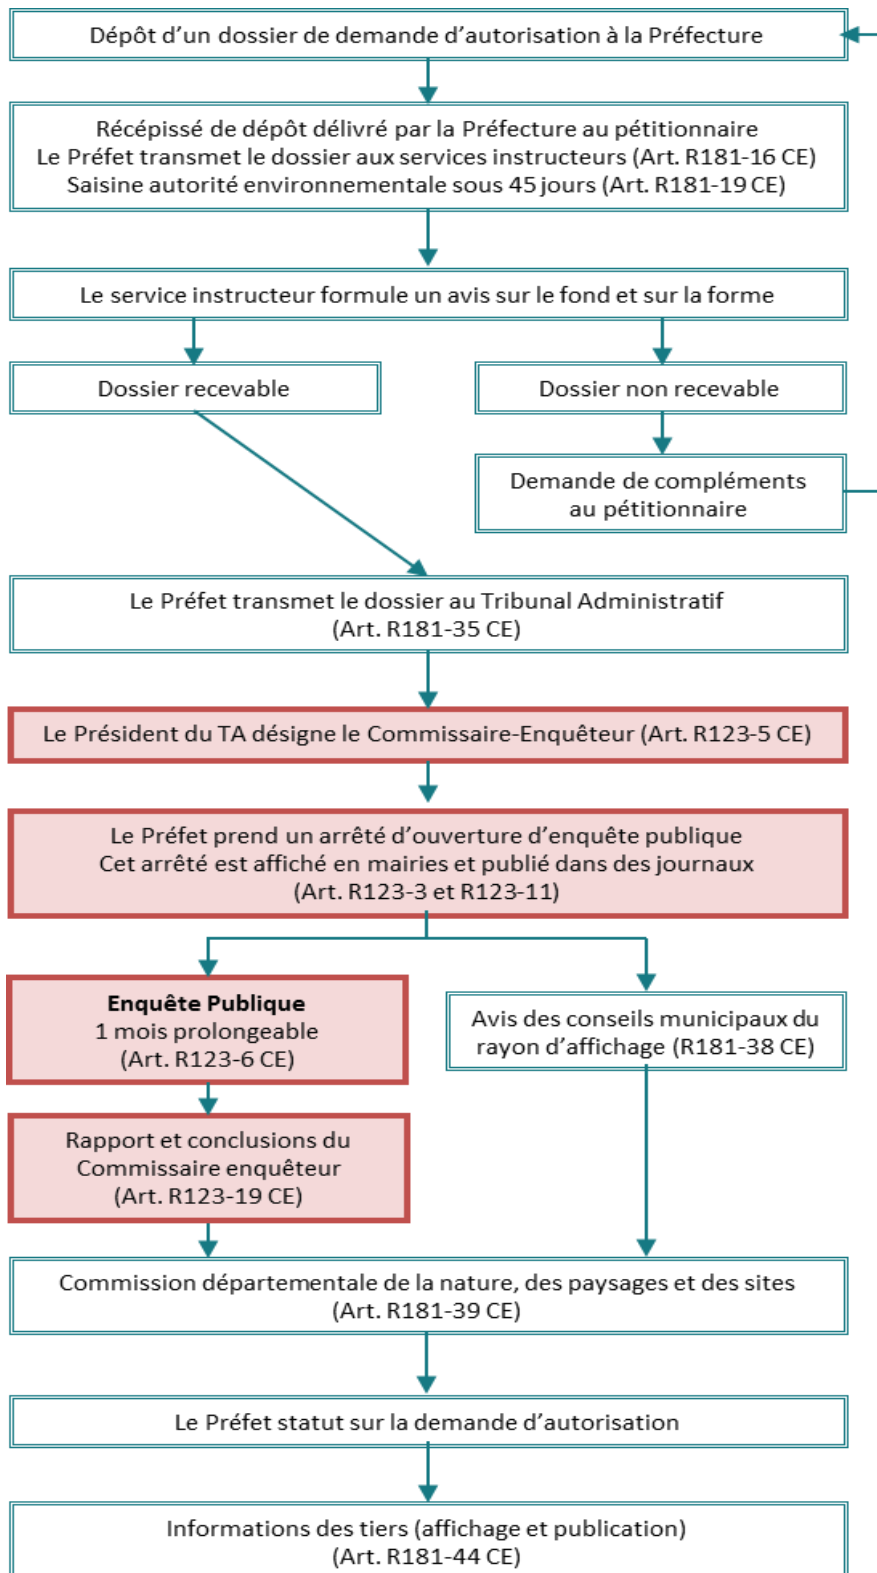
Dépôt d’un dossier de demande d’autorisation à la Préfecture

Récépissé de dépôt délivré par la Préfecture au pétitionnaire
Le Préfet transmet le dossier aux services instructeurs (Art. R181-16 CE)
Saisine autorité environnementale sous 45 jours (Art. R181-19 CE)

Le service instructeur formule un avis sur le fond et sur la forme

Dossier recevable

Dossier non recevable

Demande de compléments au pétitionnaire

Le Préfet transmet le dossier au Tribunal Administratif (Art. R181-35 CE)

Le Président du TA désigne le Commissaire-Enquêteur (Art. R123-5 CE)

Le Préfet prend un arrêté d’ouverture d’enquête publique
Cet arrêté est affiché en mairies et publié dans des journaux
(Art. R123-3 et R123-11)

**Enquête Publique**
1 mois prolongeable
(Art. R123-6 CE)

Avis des conseils municipaux du rayon d’affichage (R181-38 CE)

Rapport et conclusions du Commissaire enquêteur
(Art. R123-19 CE)

Commission départementale de la nature, des paysages et des sites
(Art. R181-39 CE)

Le Préfet statut sur la demande d’autorisation

Informations des tiers (affichage et publication)
(Art. R181-44 CE)